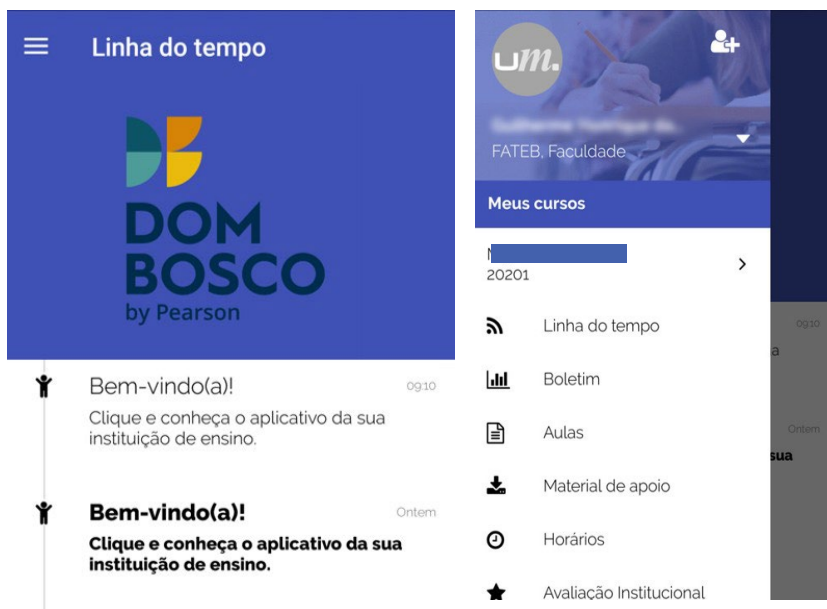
Linha do tempo

DOM BOSCO
by Pearson

Bem-vindo(a)! 09:10
Clique e conheça o aplicativo da sua instituição de ensino.

Bem-vindo(a)! Ontem
Clique e conheça o aplicativo da sua instituição de ensino.

um.

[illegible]
FATEB, Faculdade

Meus cursos

N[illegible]
20201

Linha do tempo
Boletim
Aulas
Material de apoio
Horários
Avaliação Institucional

09:10
a
Ontem
sua